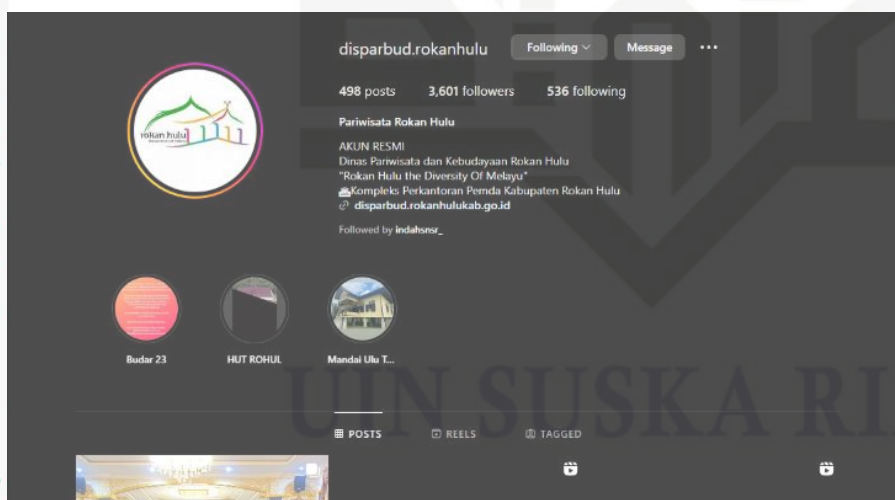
disparbud.rokanhulu Following Message ···

498 posts 3,601 followers 536 following

Pariwisata Rokan Hulu

AKUN RESMI
Dinas Pariwisata dan Kebudayaan Rokan Hulu
"Rokan Hulu the Diversity Of Melayu"
Kompleks Perkantoran Pemda Kabupaten Rokan Hulu
disparbud.rokanhulukab.go.id

Followed by indahsnsr_

rokan hulu

Budar 23

HUT ROHUL

Mandai Ulu T...

POSTS REELS TAGGED

UIN SUSKA RI